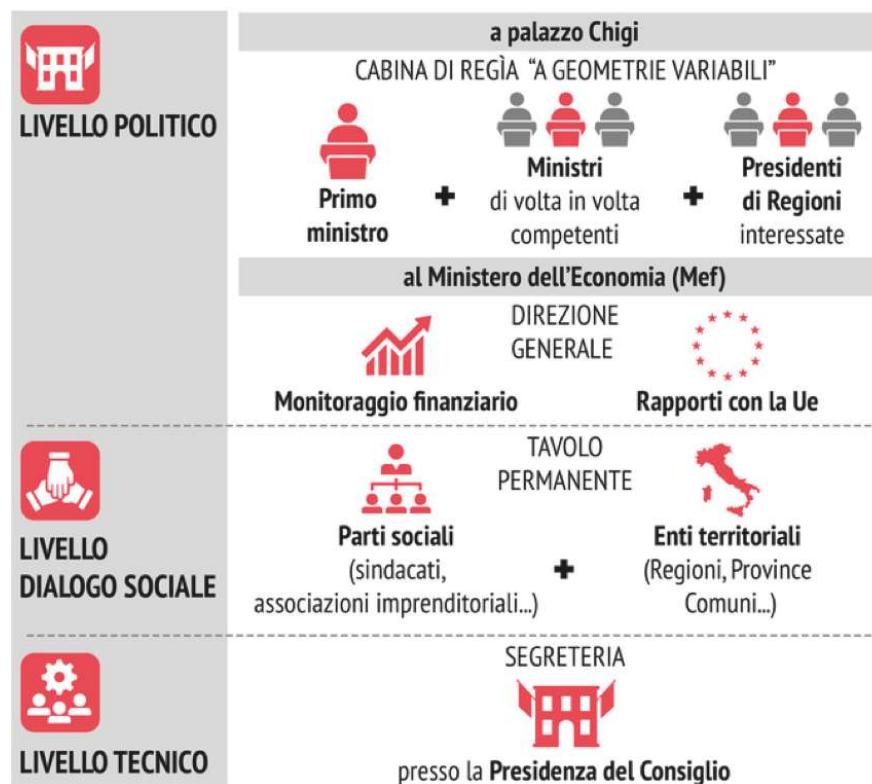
LIVELLO POLITICO

a palazzo Chigi

CABINA DI REGÌA "A GEOMETRIE VARIABILI"

Primo ministro + Ministri di volta in volta competenti + Presidenti di Regioni interessate

al Ministero dell'Economia (Mef)

DIREZIONE GENERALE

Monitoraggio finanziario

Rapporti con la Ue

LIVELLO DIALOGO SOCIALE

TAVOLO PERMANENTE

Parti sociali (sindacati, associazioni imprenditoriali...) + Enti territoriali (Regioni, Province Comuni...)

LIVELLO TECNICO

SEGRETERIA

presso la Presidenza del Consiglio